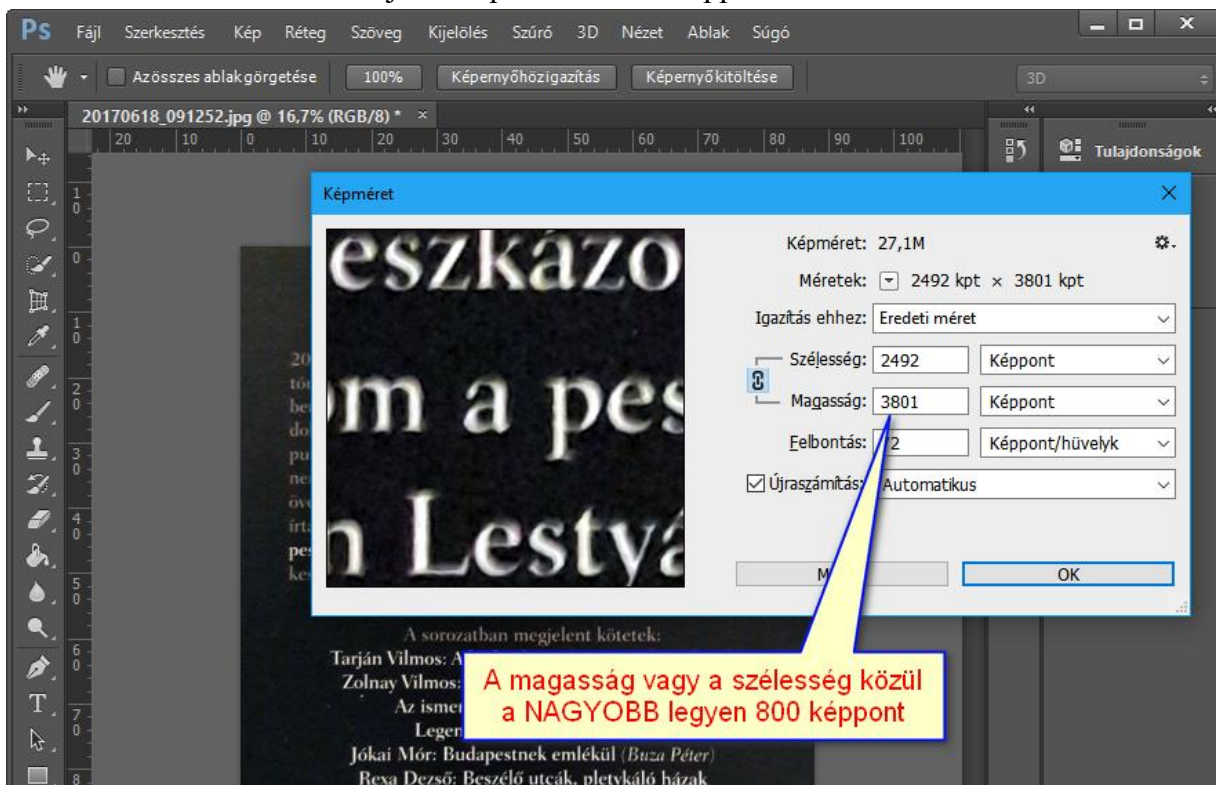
Ps Fájl Szerkesztés Kép Réteg Szöveg Kijelölés Szűrő 3D Nézet Ablak Súgó

Az összes ablak görgetése 100% Képernyőhözigazítás Képernyőkitöltése 3D

20170618_091252.jpg @ 16,7% (RGB/8) * ×

Tulajdonságok

Képméret

eszkázo
m a pes
n Lestyá

Képméret: 27,1M
Méretek: 2492 kpt × 3801 kpt
Igazítás ehhez: Eredeti méret
Szélesség: 2492 Képpont
Magasság: 3801 Képpont
Felbontás: 72 Képpont/hüvelyk
Újraszámítás: Automatikus

M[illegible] OK

A sorozatban megjelent kötetek:
Tarján Vilmos: A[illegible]
Zolnay Vilmos: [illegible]
Az ismer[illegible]
Legen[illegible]
Jókai Mór: Budapestnek emlékül (Buza Péter)
Rexa Dezső: Beszélő utcák, pletykáló házak

A magasság vagy a szélesség közül a NAGYOBB legyen 800 képpont